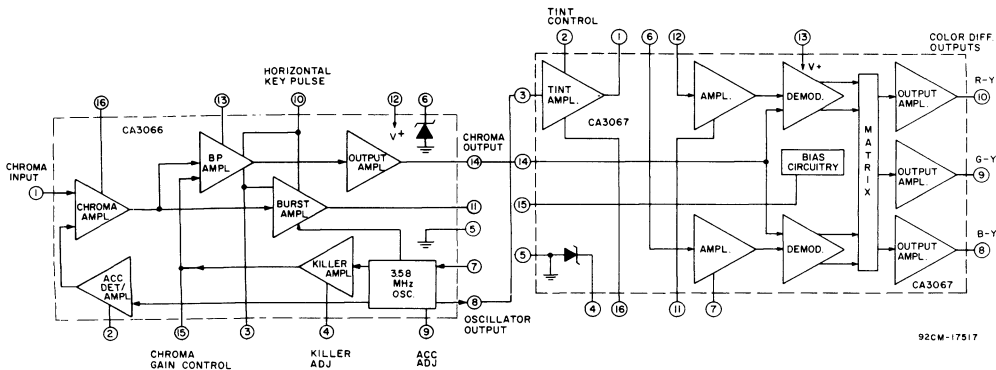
HORIZONTAL KEY PULSE

TINT CONTROL

COLOR DIFF OUTPUTS

CA3066

16

13

10

12

V+

6

BP AMPL

OUTPUT AMPL

CHROMA OUTPUT

CHROMA INPUT

1

CHROMA AMPL.

BURST AMPL

14

11

5

ACC DET/ AMPL

KILLER AMPL

3.58 MHz OSC.

7

8

OSCILLATOR OUTPUT

2

15

3

4

9

CHROMA GAIN CONTROL

KILLER ADJ

ACC ADJ

2

1

6

12

13

V+

3

TINT AMPL.

CA3067

AMPL.

DEMOD.

OUTPUT AMPL.

R-Y

10

14

BIAS CIRCUITRY

M A T R I X

OUTPUT AMPL.

G-Y

9

15

5

AMPL.

DEMOD.

OUTPUT AMPL.

B-Y

8

CA3067

4

16

11

7

92CM-17517